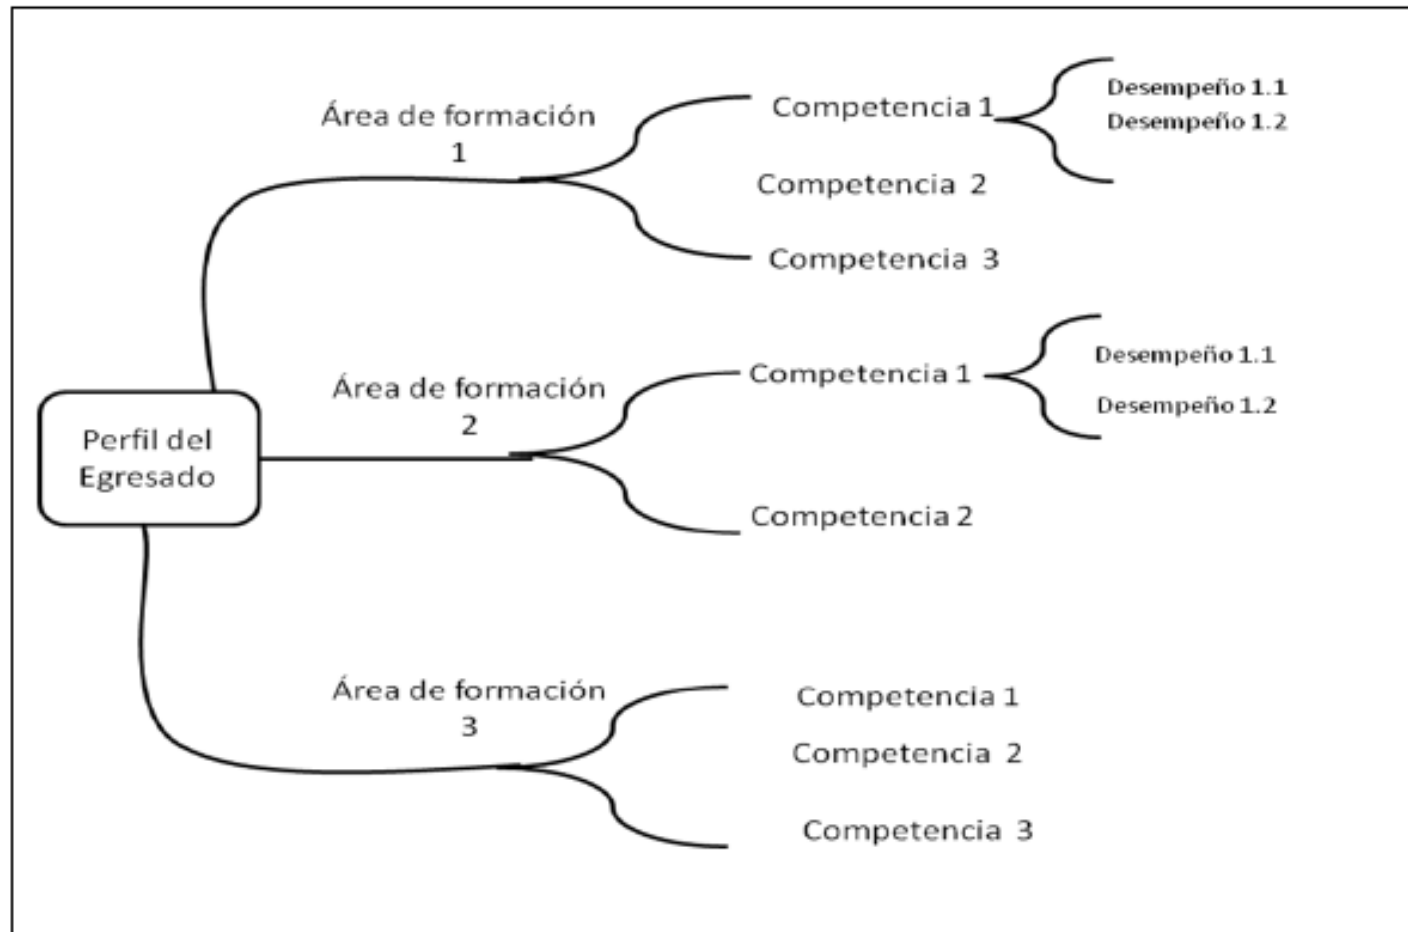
Perfil del Egresado

Área de formación 1

Competencia 1

Desempeño 1.1

Desempeño 1.2

Competencia 2

Competencia 3

Área de formación 2

Competencia 1

Desempeño 1.1

Desempeño 1.2

Competencia 2

Área de formación 3

Competencia 1

Competencia 2

Competencia 3